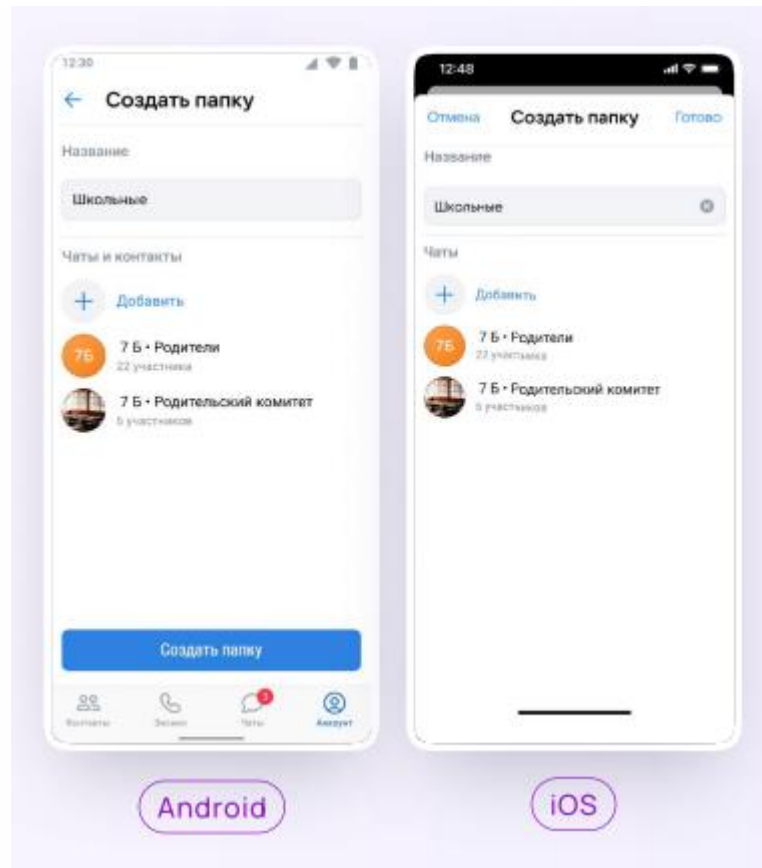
12:30

← Создать папку

Название

Школьные

Чаты и контакты

+ Добавить

7Б 7 Б • Родители
22 участника

7 Б • Родительский комитет
5 участников

Создать папку

Контакты Звонки 3 Чаты Аккаунт

12:48

Отмена Создать папку Готово

Название

Школьные

Чаты

+ Добавить

7Б 7 Б • Родители
22 участника

7 Б • Родительский комитет
5 участников

Android

iOS